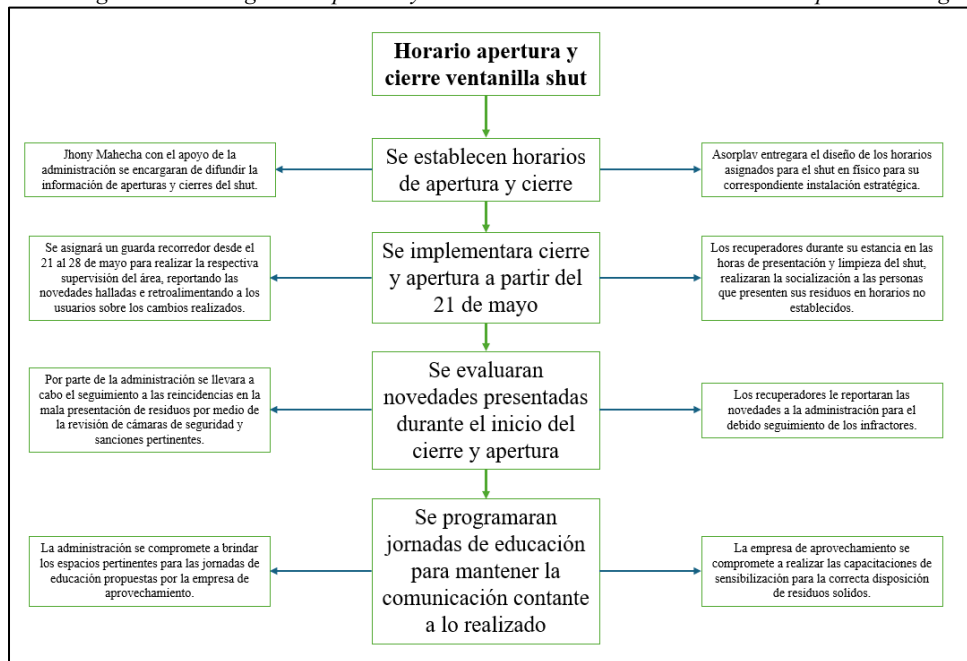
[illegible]

Horario apertura y cierre ventanilla shut

Jhony Mahecha con el apoyo de la administración se encargaran de difundir la información de aperturas y cierres del shut.

Se establecen horarios de apertura y cierre

Asorplav entregara el diseño de los horarios asignados para el shut en físico para su correspondiente instalación estratégica.

Se asignará un guarda recorredor desde el 21 al 28 de mayo para realizar la respectiva supervisión del área, reportando las novedades halladas e retroalimentando a los usuarios sobre los cambios realizados.

Se implementara cierre y apertura a partir del 21 de mayo

Los recuperadores durante su estancia en las horas de presentación y limpieza del shut, realizaran la socialización a las personas que presenten sus residuos en horarios no establecidos.

Por parte de la administración se llevara a cabo el seguimiento a las reincidencias en la mala presentación de residuos por medio de la revisión de cámaras de seguridad y sanciones pertinentes.

Se evaluaran novedades presentadas durante el inicio del cierre y apertura

Los recuperadores le reportaran las novedades a la administración para el debido seguimiento de los infractores.

La administración se compromete a brindar los espacios pertinentes para las jornadas de educación propuestas por la empresa de aprovechamiento.

Se programaran jornadas de educación para mantener la comunicación contante a lo realizado

La empresa de aprovechamiento se compromete a realizar las capacitaciones de sensibilización para la correcta disposición de residuos solidos.